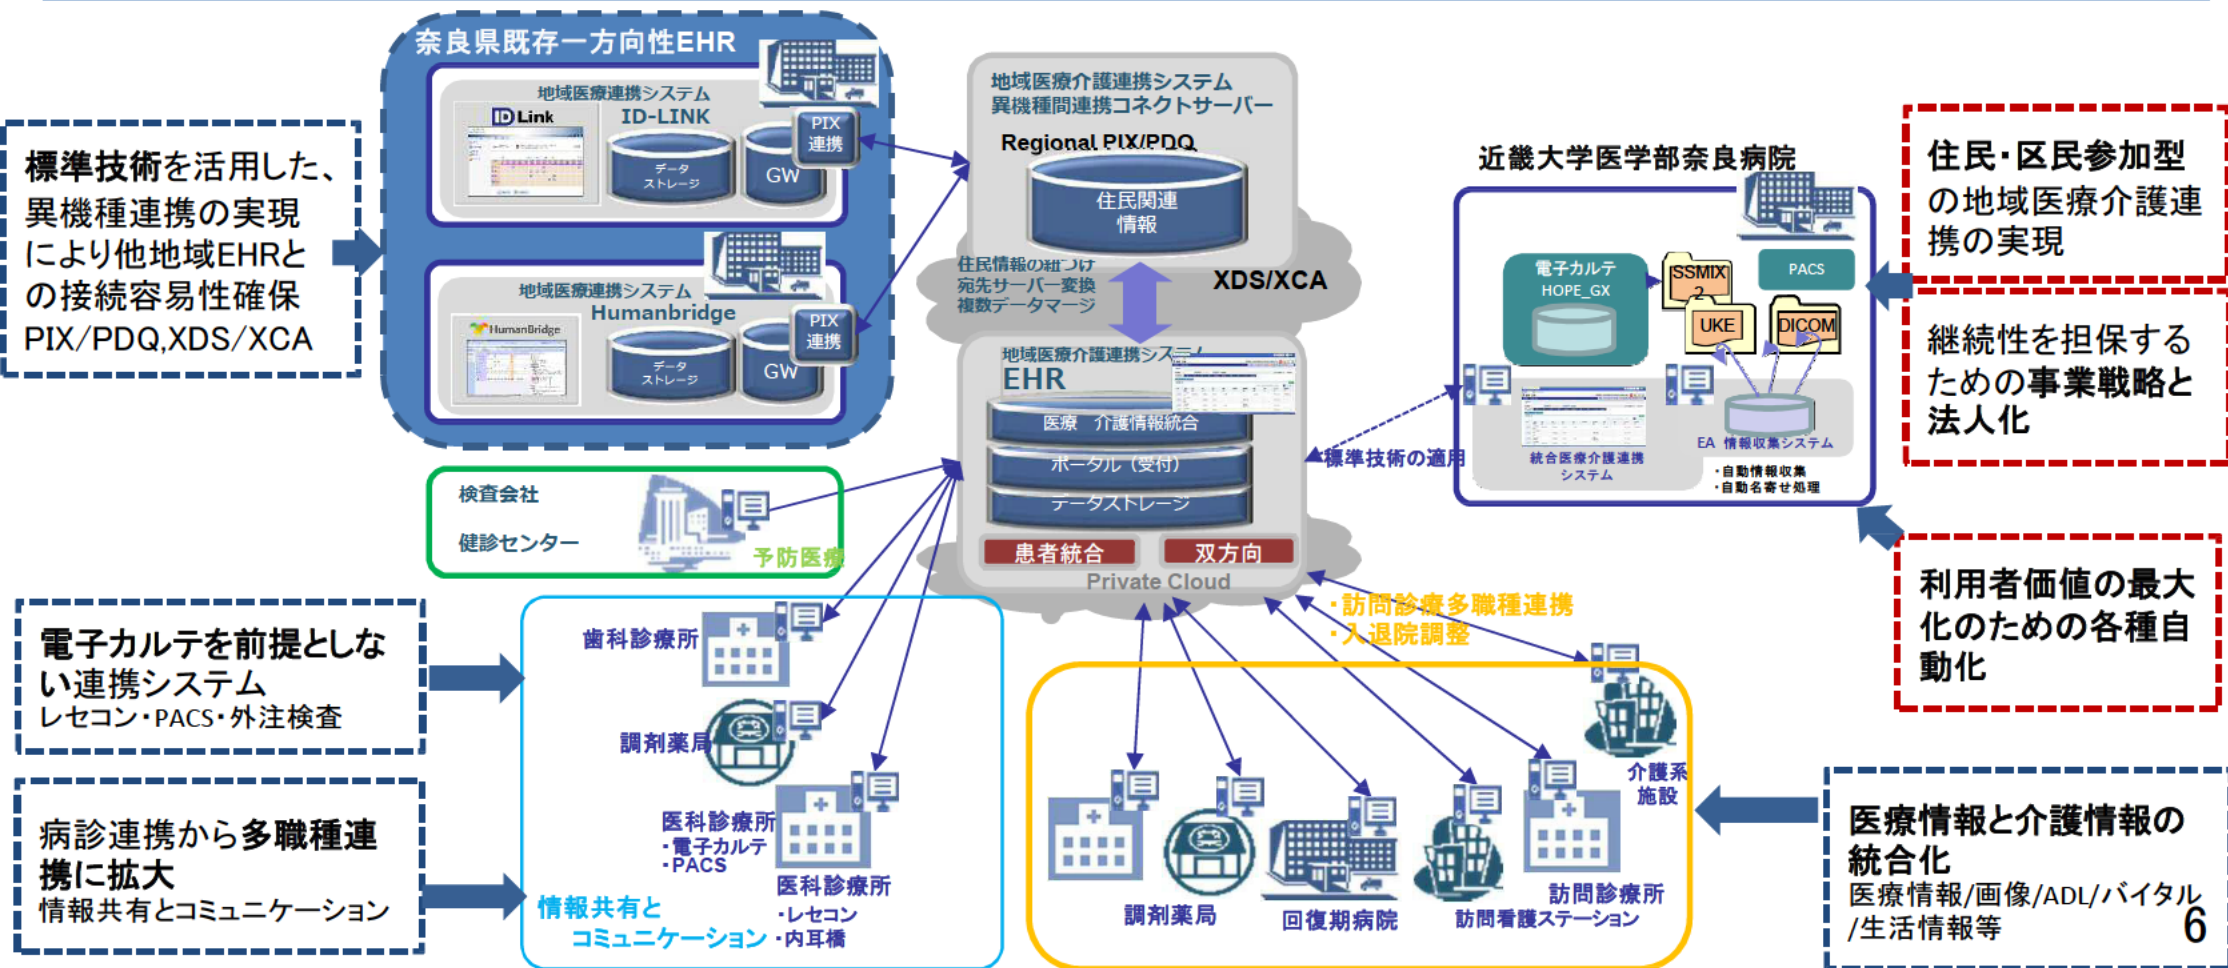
奈良県既存一方向性EHR

地域医療連携システム
ID-LINK
ID Link
データストレージ
GW
PIX連携

地域医療連携システム
Humanbridge
HumanBridge
データストレージ
GW
PIX連携

標準技術を活用した、異機種連携の実現により他地域EHRとの接続容易性確保
PIX/PDQ,XDS/XCA

地域医療介護連携システム
異機種間連携コネクトサーバー
Regional PIX/PDQ
住民関連情報

住民情報の紐づけ
宛先サーバー変換
複数データマージ
XDS/XCA

地域医療介護連携システム
EHR
医療 介護情報統合
ポータル（受付）
データストレージ
患者統合
双方向
Private Cloud

近畿大学医学部奈良病院
電子カルテ
HOPE_GX
SSMIX2
PACS
UKE
DICOM
統合医療介護連携システム
EA 情報収集システム
・自動情報収集
・自動名寄せ処理
標準技術の適用

住民・区民参加型の地域医療介護連携の実現

継続性を担保するための事業戦略と法人化

利用者価値の最大化のための各種自動化

検査会社
健診センター
予防医療

電子カルテを前提としない連携システム
レセコン・PACS・外注検査

病診連携から多職種連携に拡大
情報共有とコミュニケーション

歯科診療所
調剤薬局
医科診療所
・電子カルテ
・PACS
医科診療所
・レセコン
・内耳橋
情報共有とコミュニケーション

・訪問診療多職種連携
・入退院調整

介護系施設
調剤薬局
回復期病院
訪問診療所
訪問看護ステーション

医療情報と介護情報の統合化
医療情報/画像/ADL/バイタル/生活情報等
6